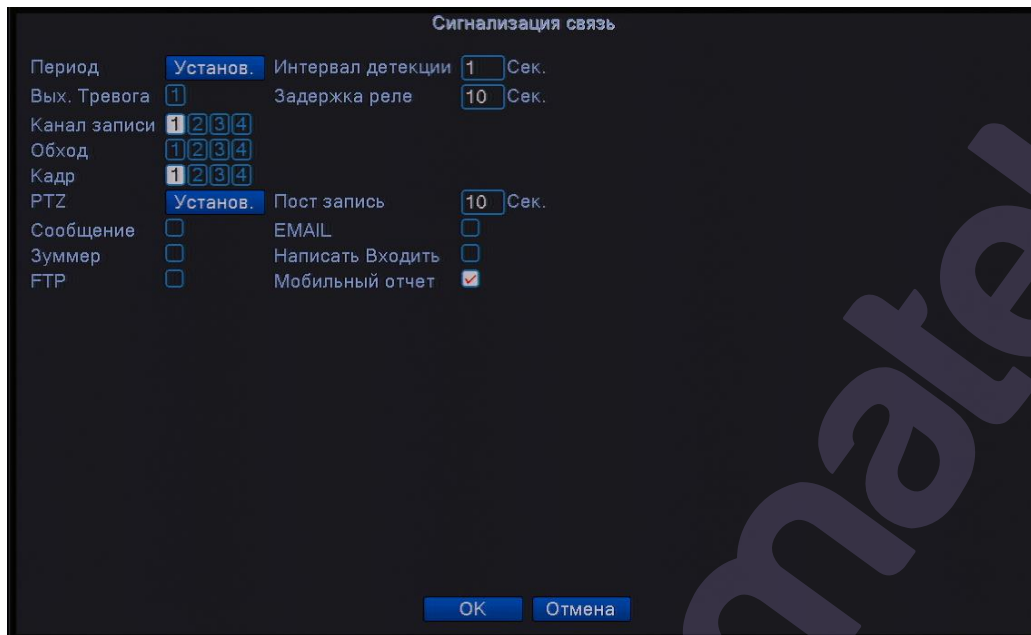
Сигнализация связь

Период Установ. Интервал детекции 1 Сек.
Вых. Тревога 1 Задержка реле 10 Сек.
Канал записи 1 2 3 4
Обход 1 2 3 4
Кадр 1 2 3 4
PTZ Установ. Пост запись 10 Сек.
Сообщение EMAIL
Зуммер Написать Входить
FTP Мобильный отчет

mate

OK Отмена